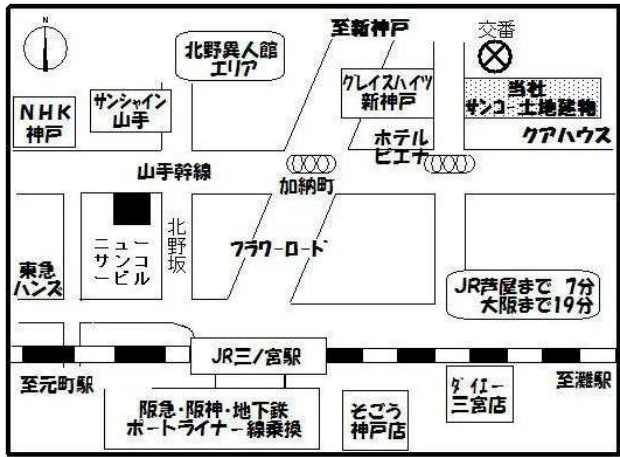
N

至新神戸

交番

北野異人館エリア

当社 サンコー土地建物

NHK 神戸

サンシャイン 山手

クレイスハイツ 新神戸

ホテル ビエナ

クアハウス

山手幹線

加納町

ニューサンコービル

北野坂

フラワーロード

東急ハンズ

JR芦屋まで 7分 大阪まで19分

JR三ノ宮駅

至元町駅

至灘駅

ダイエー 三宮店

阪急・阪神・地下鉄 ポートライナー線乗換

そごう 神戸店